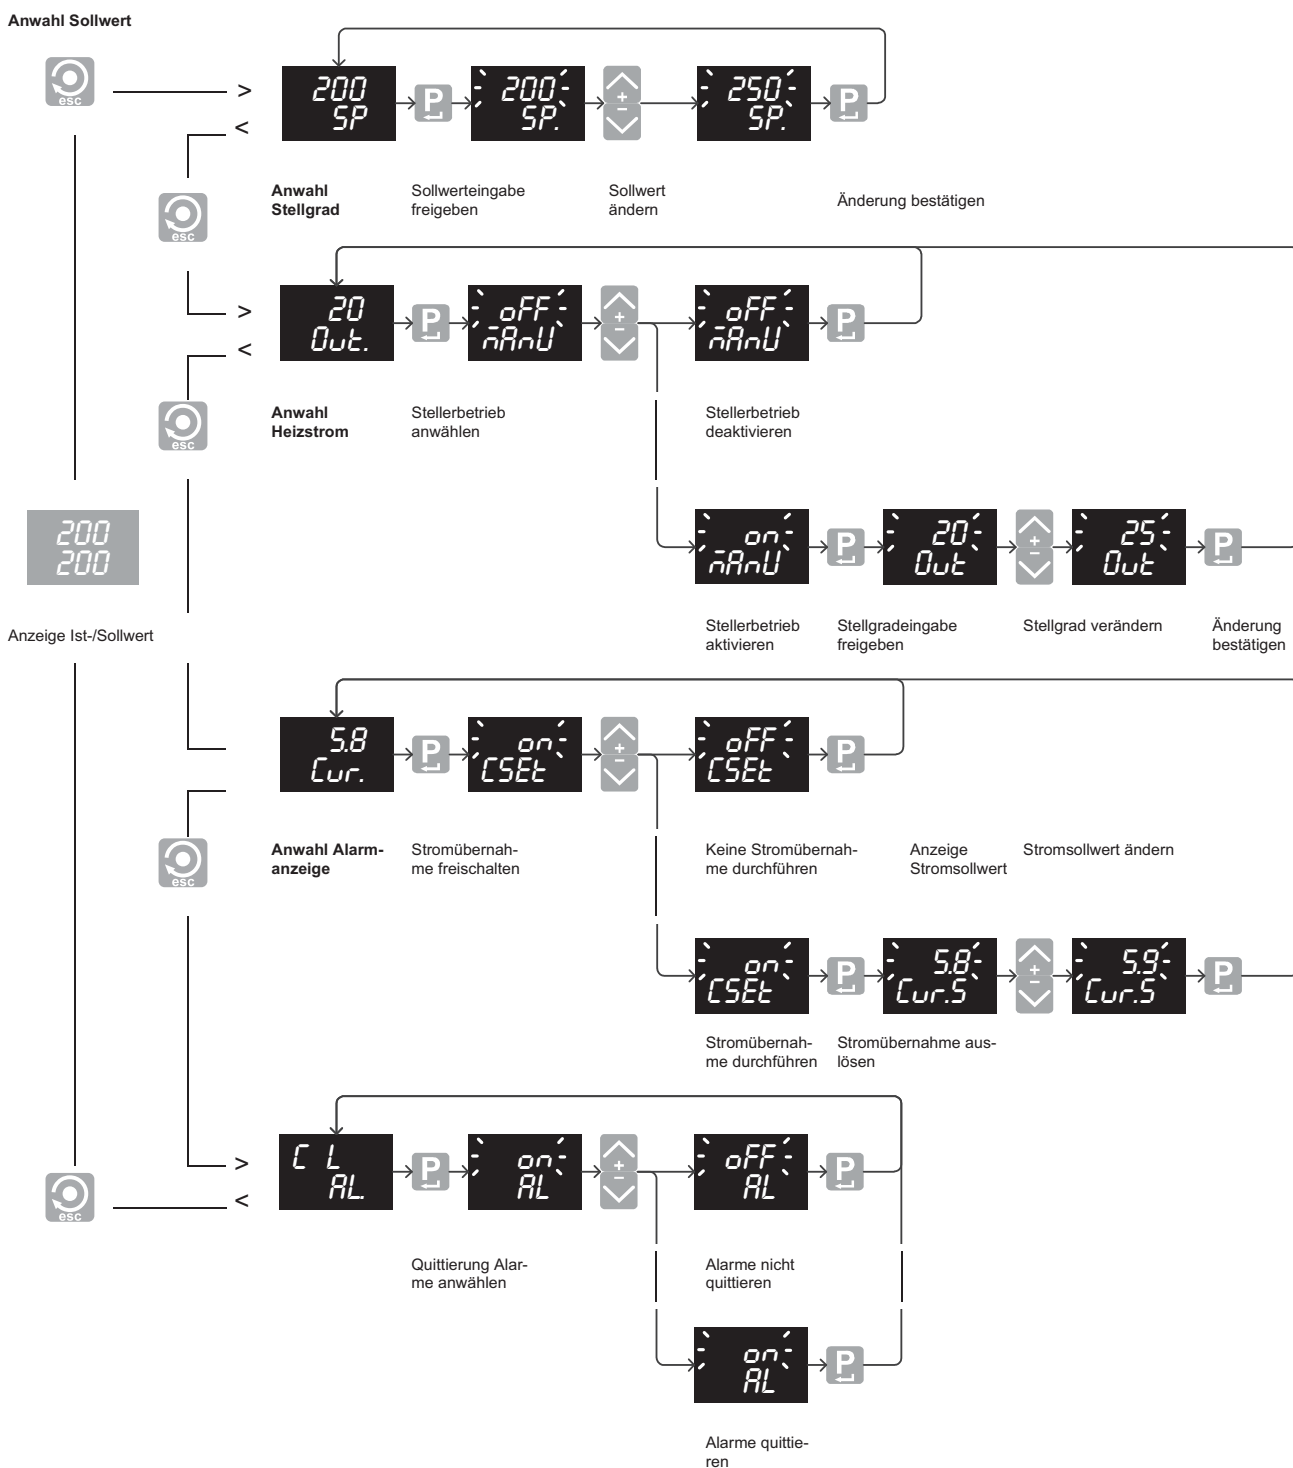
Anwahl Sollwert

esc

>

200
SP

P

200
SP.

+
-

250
SP.

P

<

esc

Anwahl Stellgrad

Sollwerteingabe freigeben

Sollwert ändern

Änderung bestätigen

>

20
Out.

P

oFF
nAnU

+
-

oFF
nAnU

P

<

esc

Anwahl Heizstrom

Stellerbetrieb anwählen

Stellerbetrieb deaktivieren

200
200

on
nAnU

P

20
Out

+
-

25
Out

P

Anzeige Ist-/Sollwert

Stellerbetrieb aktivieren

Stellgradeingabe freigeben

Stellgrad verändern

Änderung bestätigen

5.8
Cur.

P

on
CSEt

+
-

oFF
CSEt

P

esc

Anwahl Alarmanzeige

Stromübernahme freischalten

Keine Stromübernahme durchführen

Anzeige Stromsollwert

Stromsollwert ändern

on
CSEt

P

5.8
Cur.S

+
-

5.9
Cur.S

P

Stromübernahme durchführen

Stromübernahme auslösen

>

C L
AL.

P

on
AL

+
-

oFF
AL

P

esc

<

Quittierung Alarme anwählen

Alarme nicht quittieren

on
AL

P

Alarme quittieren